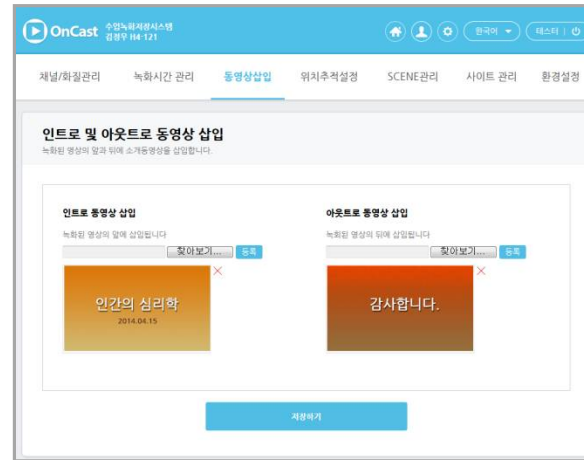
OnCast 수업녹화저장시스템 검정우 H4-121

한국어 ▼ 테스터 |

채널/화질관리 녹화시간 관리 동영상삽입 위치추적설정 SCENE관리 사이트 관리 환경설정

인트로 및 아웃트로 동영상 삽입
녹화된 영상의 앞과 뒤에 소개동영상을 삽입합니다.

인트로 동영상 삽입
녹화된 영상의 앞에 삽입됩니다
찾아보기... 등록
×
인간의 심리학
2014.04.15

아웃트로 동영상 삽입
녹화된 영상의 뒤에 삽입됩니다
찾아보기... 등록
×
감사합니다.

저장하기